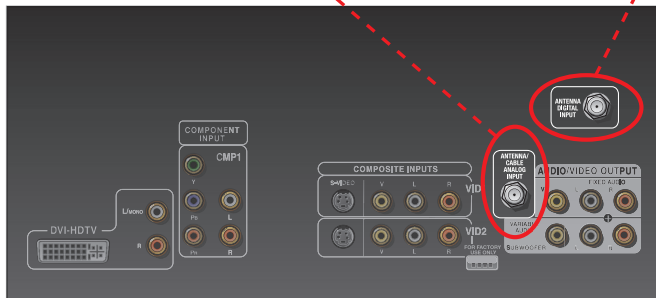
ANTENNA DIGITAL INPUT

COMPONENT INPUT

CMP1

Y

PB

L

PR

R

L/MONO

R

DVI-HDTV

COMPOSITE INPUTS

S-VIDEO

V

L

R

VID1

VID2

V

L

R

FOR FACTORY USE ONLY

ANTENNA/ CABLE ANALOG INPUT

AUDIO/VIDEO OUTPUT

V

FIXED AUDIO

L

R

VARIABLE

SUBWOOFER

L

R